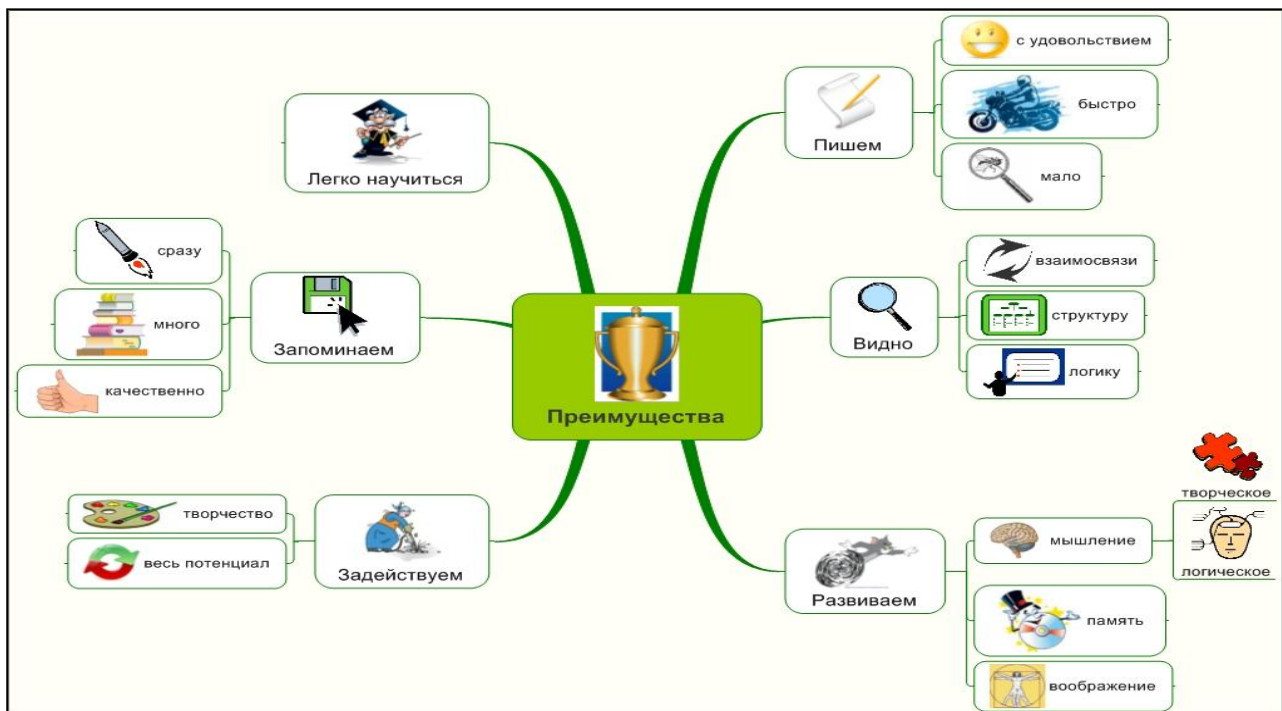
Преимущества

Легко научиться

Запоминаем
сразу
много
качественно

Задействуем
творчество
весь потенциал

Пишем
с удовольствием
быстро
мало

Видно
взаимосвязи
структуру
логику

Развиваем
мышление
творческое
логическое
память
воображение